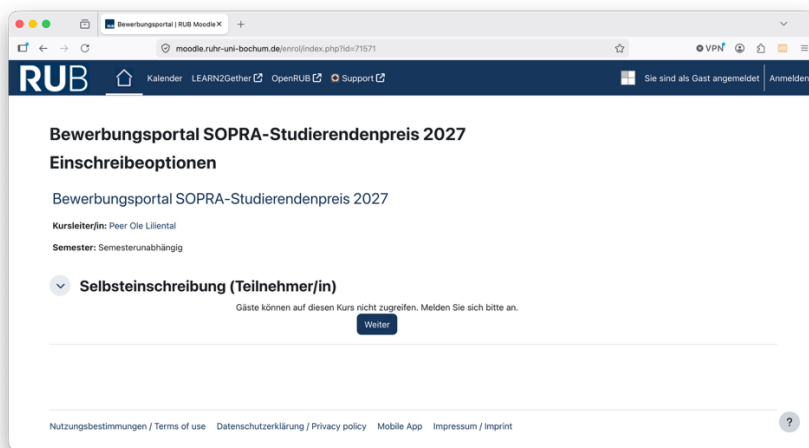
Bewerbungsportal | RUB Moodle ×

moodle.ruhr-uni-bochum.de/enrol/index.php?id=71571

VPN

RUB Kalender LEARN2Gether OpenRUB Support

Sie sind als Gast angemeldet Anmelden

Bewerbungsportal SOPRA-Studierendenpreis 2027
Einschreibeoptionen

Bewerbungsportal SOPRA-Studierendenpreis 2027

Kursleiter/in: Peer Ole Liliental

Semester: Semesterunabhängig

Selbsteinschreibung (Teilnehmer/in)

Gäste können auf diesen Kurs nicht zugreifen. Melden Sie sich bitte an.

Weiter

Nutzungsbestimmungen / Terms of use Datenschutzerklärung / Privacy policy Mobile App Impressum / Imprint

?